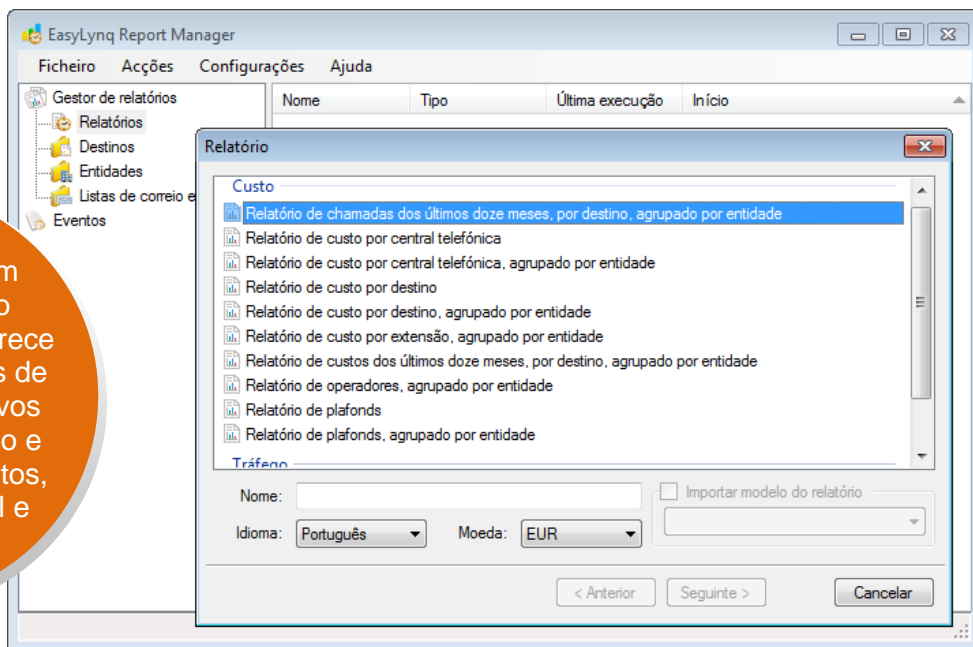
EasyLynq Report Manager

Ficheiro Acções Configurações Ajuda

Gestor de relatórios
Relatórios
Destinos
Entidades
Listas de correio e
Eventos

Nome | Tipo | Última execução | Início

m
o
rece
s de
vos
o e
tos,
l e

Relatório

Custo
Relatório de chamadas dos últimos doze meses, por destino, agrupado por entidade
Relatório de custo por central telefónica
Relatório de custo por central telefónica, agrupado por entidade
Relatório de custo por destino
Relatório de custo por destino, agrupado por entidade
Relatório de custo por extensão, agrupado por entidade
Relatório de custos dos últimos doze meses, por destino, agrupado por entidade
Relatório de operadores, agrupado por entidade
Relatório de plafonds
Relatório de plafonds, agrupado por entidade
Tráfego

Nome:
Importar modelo do relatório
Idioma: Português
Moeda: EUR

< Anterior
Seguinte >
Cancelar